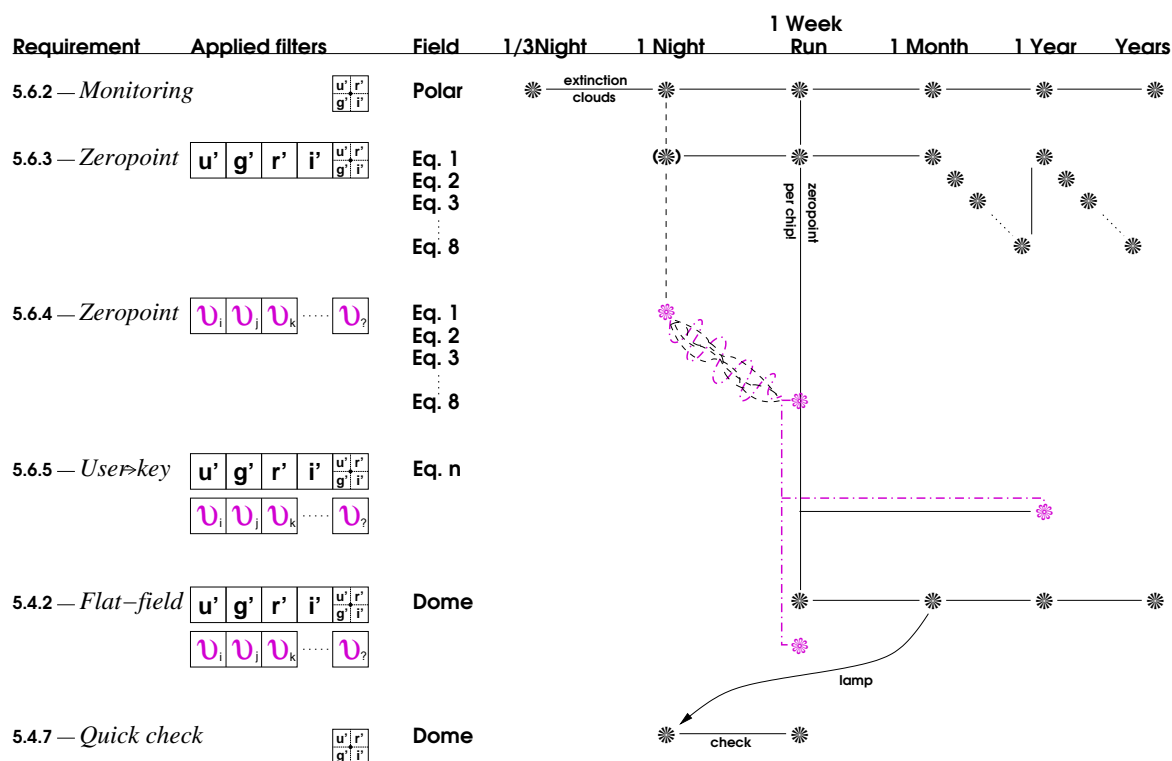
| Requirement | Applied filters | Field | 1/3Night | 1 Night | 1 Week Run | 1 Month | 1 Year | Years |
|---|---|---|---|---|---|---|---|---|

5.6.2 — *Monitoring* u' r' g' i' Polar extinction clouds

5.6.3 — *Zeropoint* u' g' r' i' u' r' g' i' Eq. 1 Eq. 2 Eq. 3 Eq. 8 zeropoint per chip!

5.6.4 — *Zeropoint* $\upsilon_i$ $\upsilon_j$ $\upsilon_k$ $\upsilon_?$ Eq. 1 Eq. 2 Eq. 3 Eq. 8

5.6.5 — *User-key* u' g' r' i' u' r' g' i' Eq. n
$\upsilon_i$ $\upsilon_j$ $\upsilon_k$ $\upsilon_?$

5.4.2 — *Flat−field* u' g' r' i' u' r' g' i' Dome
$\upsilon_i$ $\upsilon_j$ $\upsilon_k$ $\upsilon_?$

lamp

5.4.7 — *Quick check* u' r' g' i' Dome check